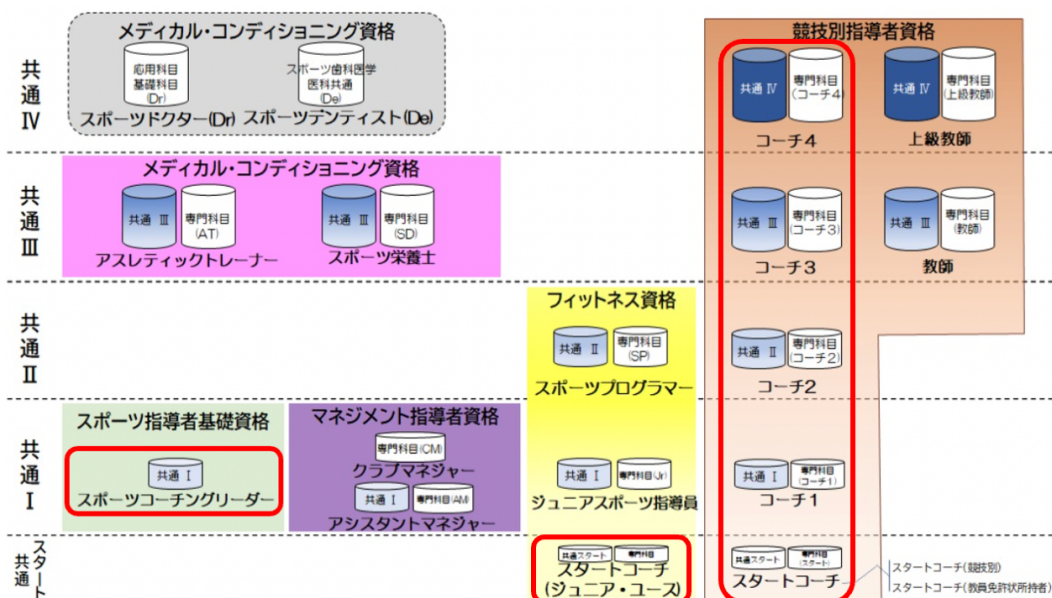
共通Ⅳ

メディカル・コンディショニング資格

応用科目 基礎科目 (Dr)
スポーツドクター(Dr)

スポーツ歯科医学 医科共通 (De)
スポーツデンティスト(De)

競技別指導者資格

共通 Ⅳ
専門科目 (コーチ4)
コーチ4

共通 Ⅳ
専門科目 (上級教師)
上級教師

共通Ⅲ

メディカル・コンディショニング資格

共通 Ⅲ
専門科目 (AT)
アスレティックトレーナー

共通 Ⅲ
専門科目 (SD)
スポーツ栄養士

共通 Ⅲ
専門科目 (コーチ3)
コーチ3

共通 Ⅲ
専門科目 (教師)
教師

共通Ⅱ

フィットネス資格

共通 Ⅱ
専門科目 (SP)
スポーツプログラマー

共通 Ⅱ
専門科目 (コーチ2)
コーチ2

共通Ⅰ

スポーツ指導者基礎資格

共通 Ⅰ
スポーツコーチングリーダー

マネジメント指導者資格

専門科目(CM)
クラブマネジャー

共通 Ⅰ
専門科目(AM)
アシスタントマネジャー

共通 Ⅰ
専門科目(Jr)
ジュニアスポーツ指導員

共通 Ⅰ
専門科目 (コーチ1)
コーチ1

スタート共通

共通スタート
専門科目
スタートコーチ (ジュニア・ユース)

共通スタート
専門科目 (スタート)
スタートコーチ

スタートコーチ(競技別)
スタートコーチ(教員免許状所持者)